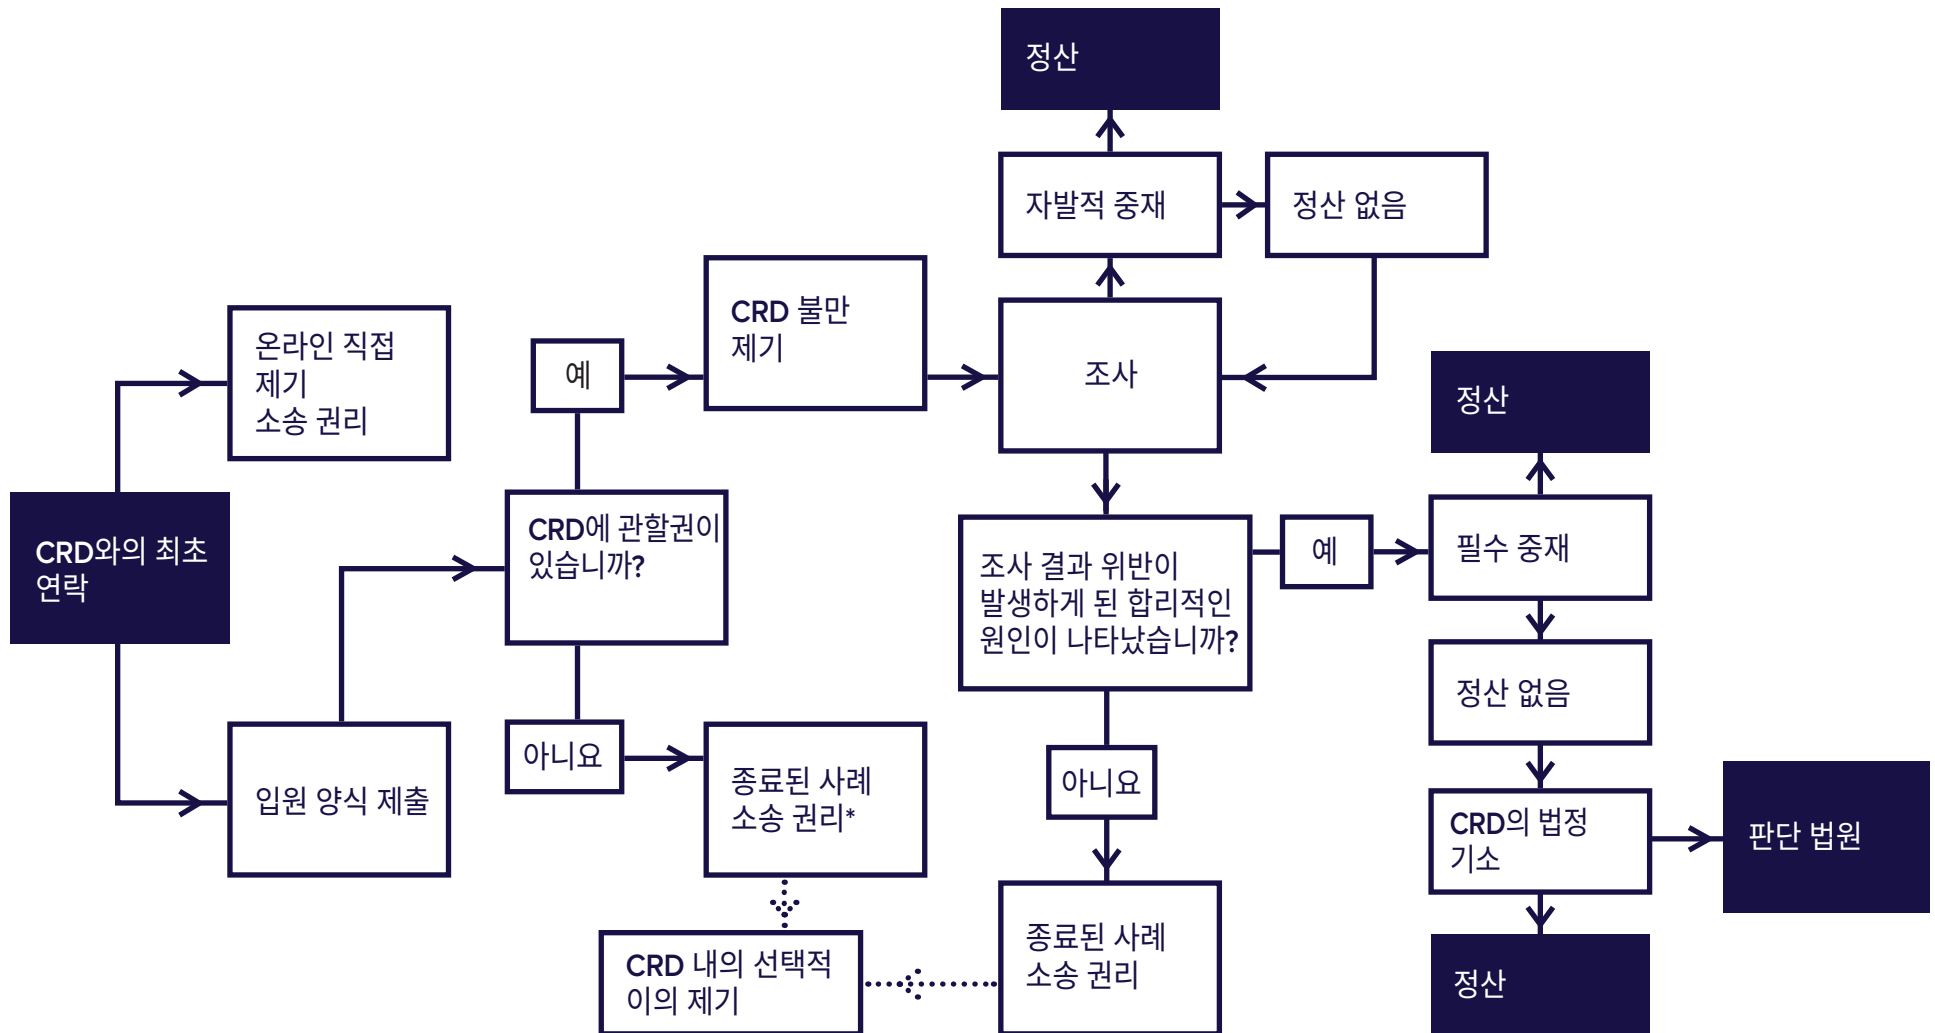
정산

자발적 중재

정산 없음

CRD 불만 제기

온라인 직접 제기 소송 권리

예

조사

정산

CRD와의 최초 연락

CRD에 관할권이 있습니까?

조사 결과 위반이 발생하게 된 합리적인 원인이 나타났습니까?

예

필수 중재

정산 없음

입원 양식 제출

아니요

종료된 사례 소송 권리*

아니요

CRD의 법정 기소

판단 법원

CRD 내의 선택적 이의 제기

종료된 사례 소송 권리

정산